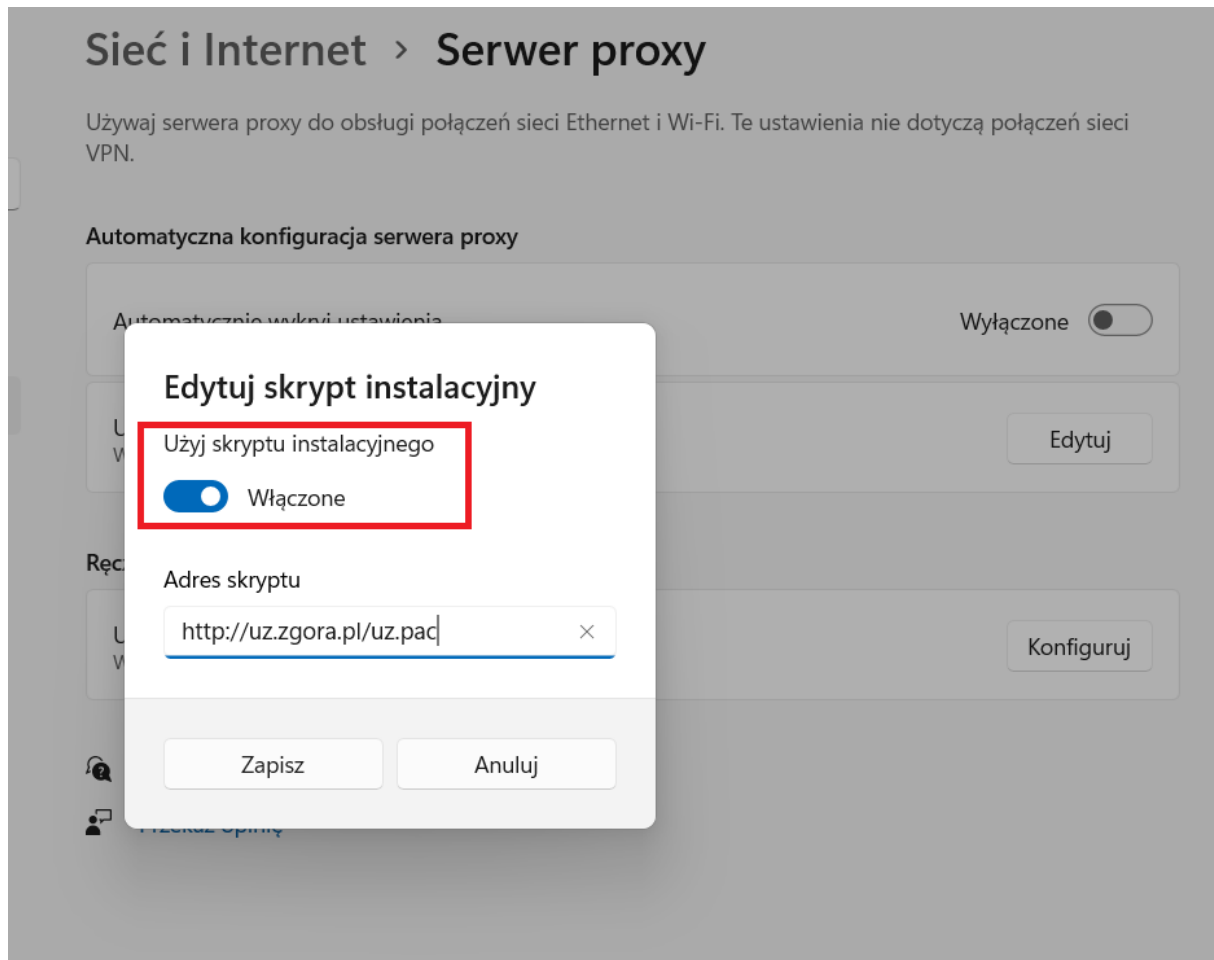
Sieć i Internet > Serwer proxy

Używaj serwera proxy do obsługi połączeń sieci Ethernet i Wi-Fi. Te ustawienia nie dotyczą połączeń sieci VPN.

Automatyczna konfiguracja serwera proxy

Automatycznie wykryj ustawienia

Wyłączone

U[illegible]
W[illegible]

Edytuj

Ręc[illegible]

U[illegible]
W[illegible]

Konfiguruj

Edytuj skrypt instalacyjny

Użyj skryptu instalacyjnego

Włączone

Adres skryptu

http://uz.zgora.pl/uz.pac

Zapisz

Anuluj

Przekaż opinię